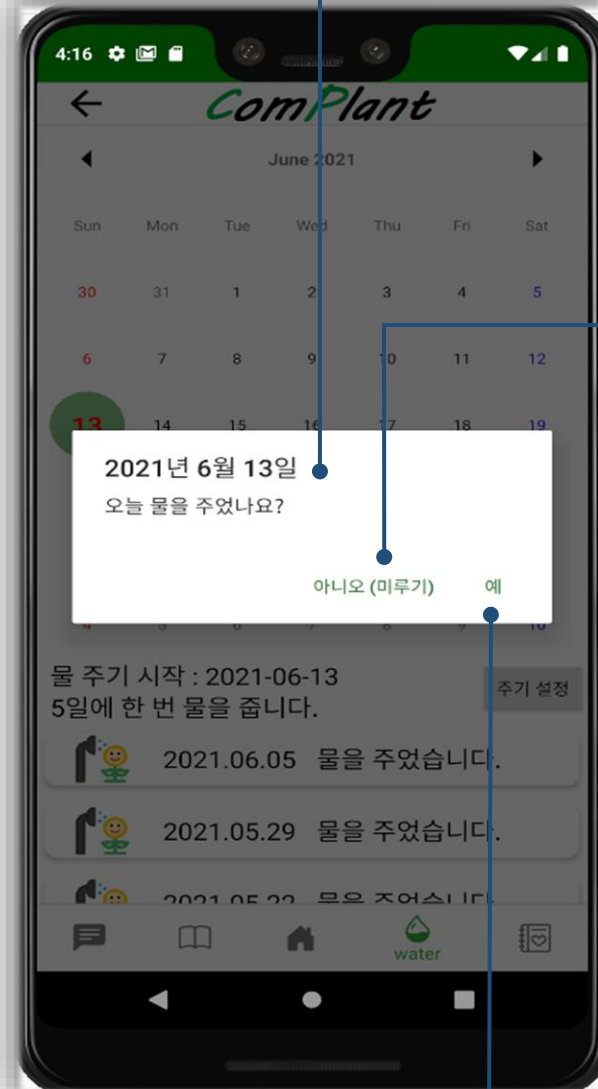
4:16

ComPlant

June 2021

| Sun | Mon | Tue | Wed | Thu | Fri | Sat |
|---|---|---|---|---|---|---|
| 30 | 31 | 1 | 2 | 3 | 4 | 5 |
| 6 | 7 | 8 | 9 | 10 | 11 | 12 |
| 13 | 14 | 15 | 16 | 17 | 18 | 19 |
| 4 | 5 | 6 | 7 | 8 | 9 | 10 |

2021년 6월 13일
오늘 물을 주었나요?

아니오 (미루기) 예

물 주기 시작 : 2021-06-13
5일에 한 번 물을 줍니다.

주기 설정

2021.06.05 물을 주었습니다.

2021.05.29 물을 주었습니다.

2021.05.22 물을 주었습니다.

water